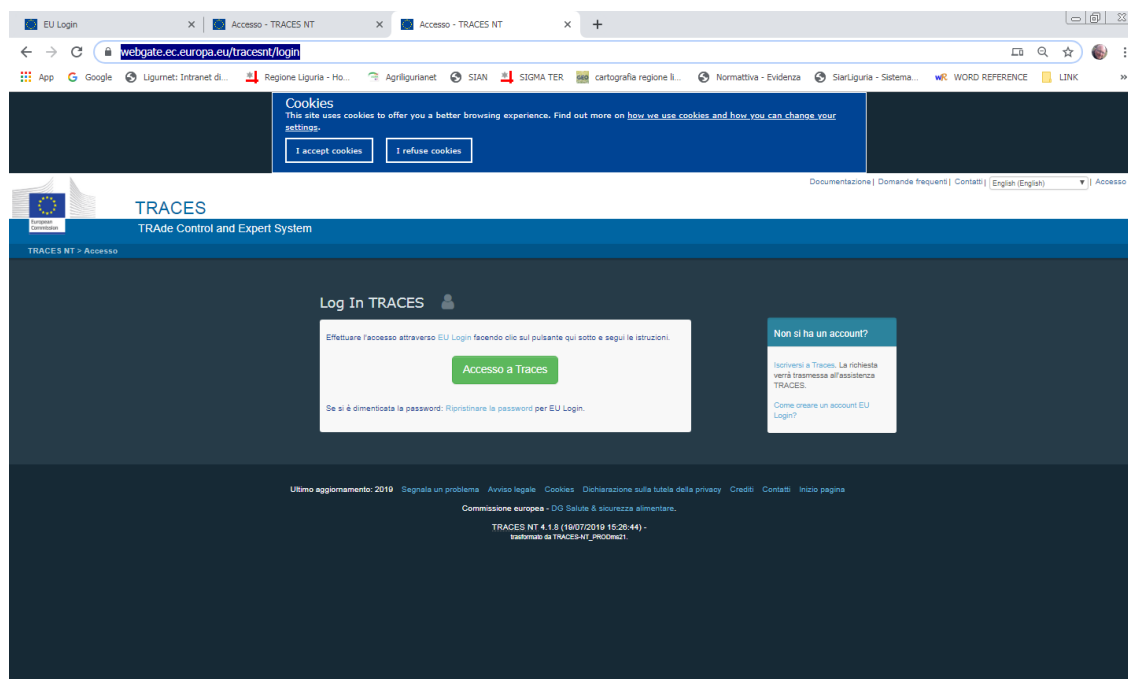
EU Login ×
Accesso - TRACES NT ×
Accesso - TRACES NT ×
+

webgate.ec.europa.eu/tracesnt/login

App Google Ligurnet: Intranet di... Regione Liguria - Ho... Agriliguriane SIAN SIGMA TER cartografia regione li... Normattiva - Evidenza SiarLiguria - Sistema... WORD REFERENCE LINK »

Cookies
This site uses cookies to offer you a better browsing experience. Find out more on how we use cookies and how you can change your settings.

I accept cookies I refuse cookies

Documentazione | Domande frequenti | Contatti | English (English) | Accesso

European Commission

TRACES
TRAde Control and Expert System

TRACES NT > Accesso

Log In TRACES

Effettuare l'accesso attraverso EU Login facendo clic sul pulsante qui sotto e segui le istruzioni.

Accesso a Traces

Se si è dimenticata la password: Ripristinare la password per EU Login.

Non si ha un account?

Iscriversi a Traces. La richiesta verrà trasmessa all'assistenza TRACES.

Come creare un account EU Login?

Ultimo aggiornamento: 2019 Segnala un problema Avviso legale Cookies Dichiarazione sulla tutela della privacy Crediti Contatti Inizio pagina

Commissione europea - DG Salute & sicurezza alimentare.

TRACES NT 4.1.8 (19/07/2019 15:26:44) -
trasformato da TRACES-NT_PRODms21.